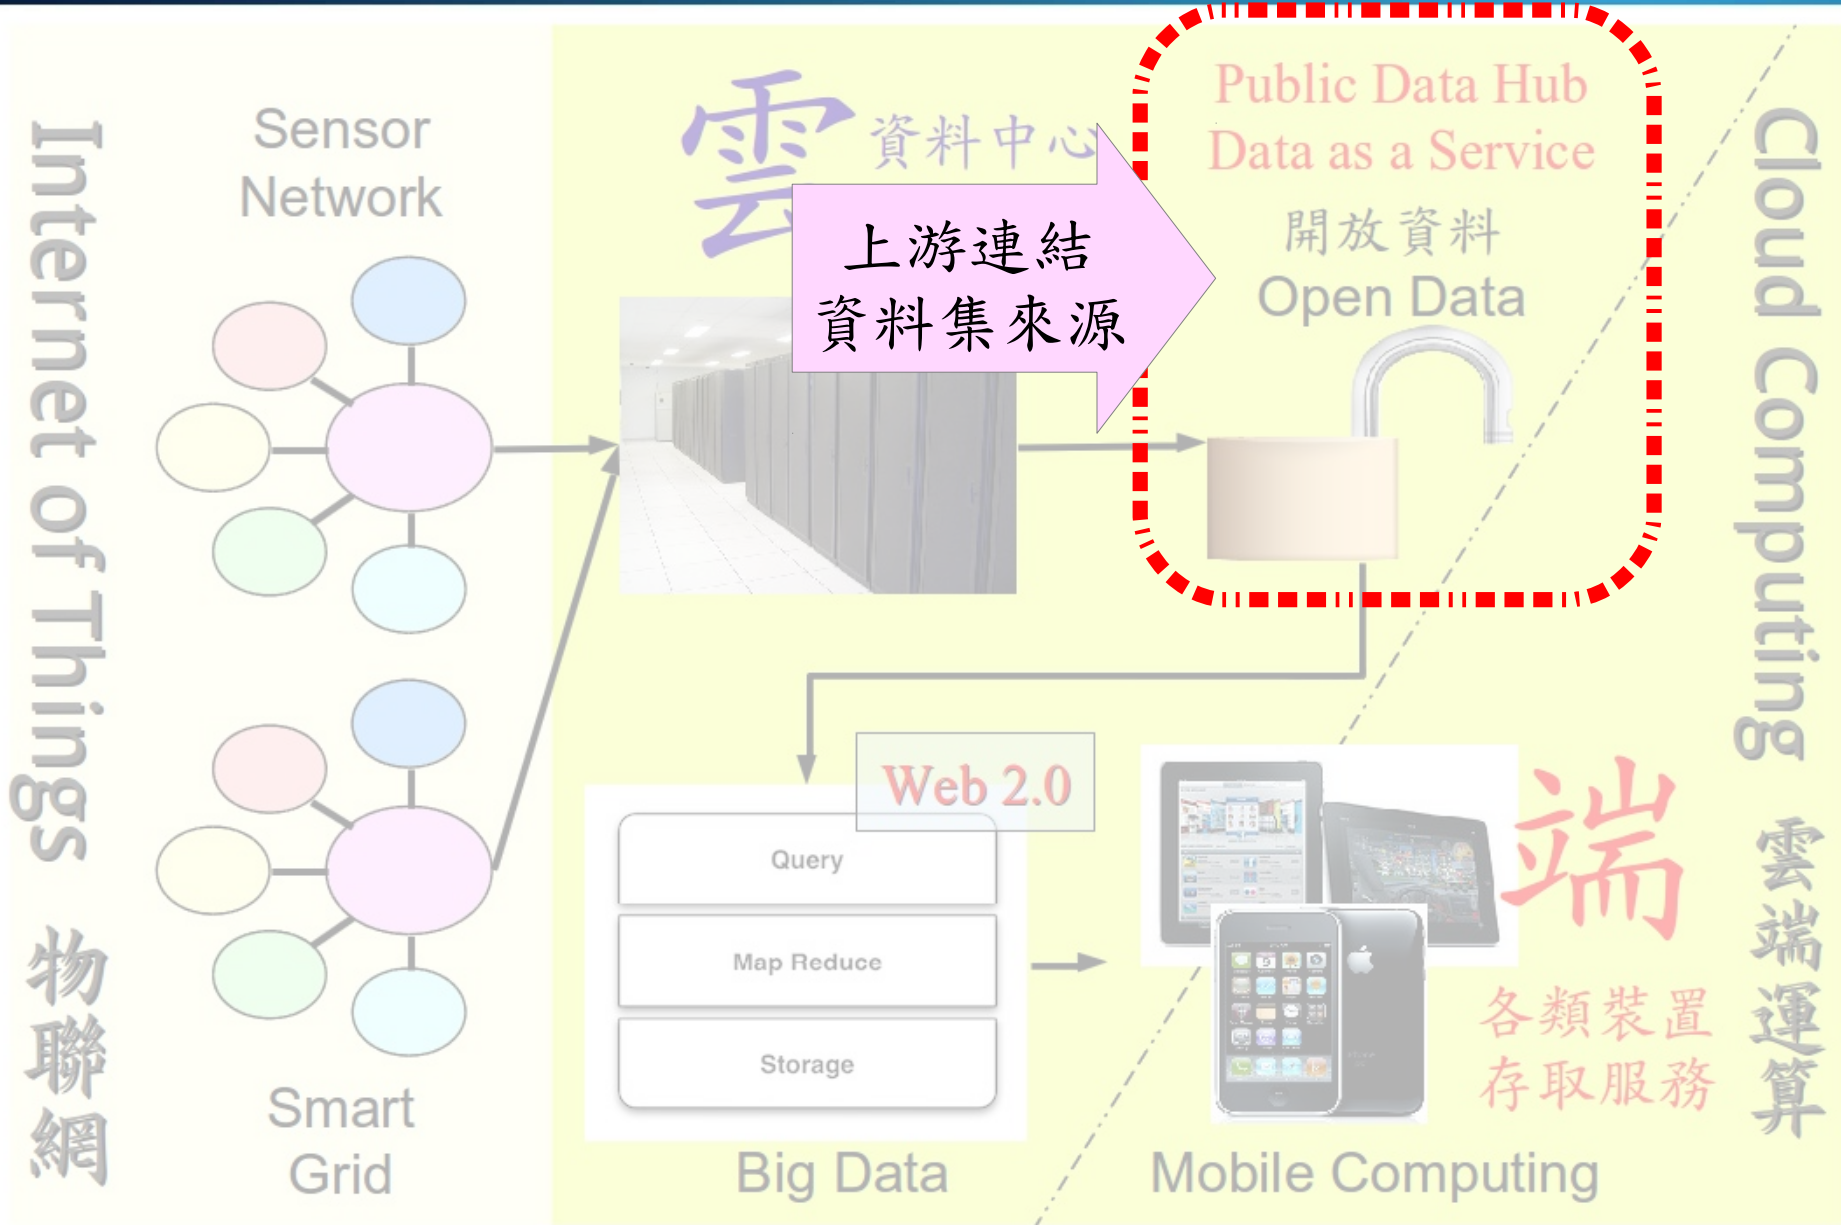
Internet of Things
物聯網

Sensor Network

Smart Grid

雲 資料中心

上游連結
資料集來源

Public Data Hub
Data as a Service
開放資料
Open Data

Cloud Computing
雲端運算

Web 2.0
Query
Map Reduce
Storage
Big Data

端
各類裝置
存取服務
Mobile Computing